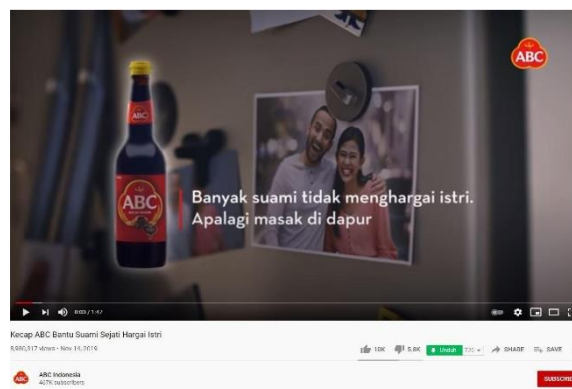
ABC

ABC

Banyak suami tidak menghargai istri.
Apalagi masak di dapur

0:03 / 1:47

Kecap ABC Bantu Suami Sejati Hargai Istri

9,980,517 views • Nov 14, 2019

10K 5.8K Unduh 720 SHARE SAVE

ABC

ABC Indonesia
407K subscribers

SUBSCRIBE